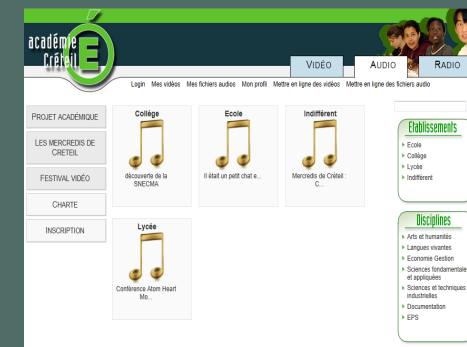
académie Créteil É

VIDÉO AUDIO RADIO

Login Mes vidéos Mes fichiers audios Mon profil Mettre en ligne des vidéos Mettre en ligne des fichiers audio

PROJET ACADÉMIQUE

LES MERCREDIS DE CRÉTEIL

FESTIVAL VIDÉO

CHARTE

INSCRIPTION

Collège
découverte de la SNECMA

Ecole
Il était un petit chat e...

Indifférent
Mercredis de Créteil : C...

Lycée
Conférence Atom Heart Mo...

Etablissements
Ecole
Collège
Lycée
Indifférent

Disciplines
Arts et humanités
Langues vivantes
Economie Gestion
Sciences fondamentales et appliquées
Sciences et techniques industrielles
Documentation
EPS